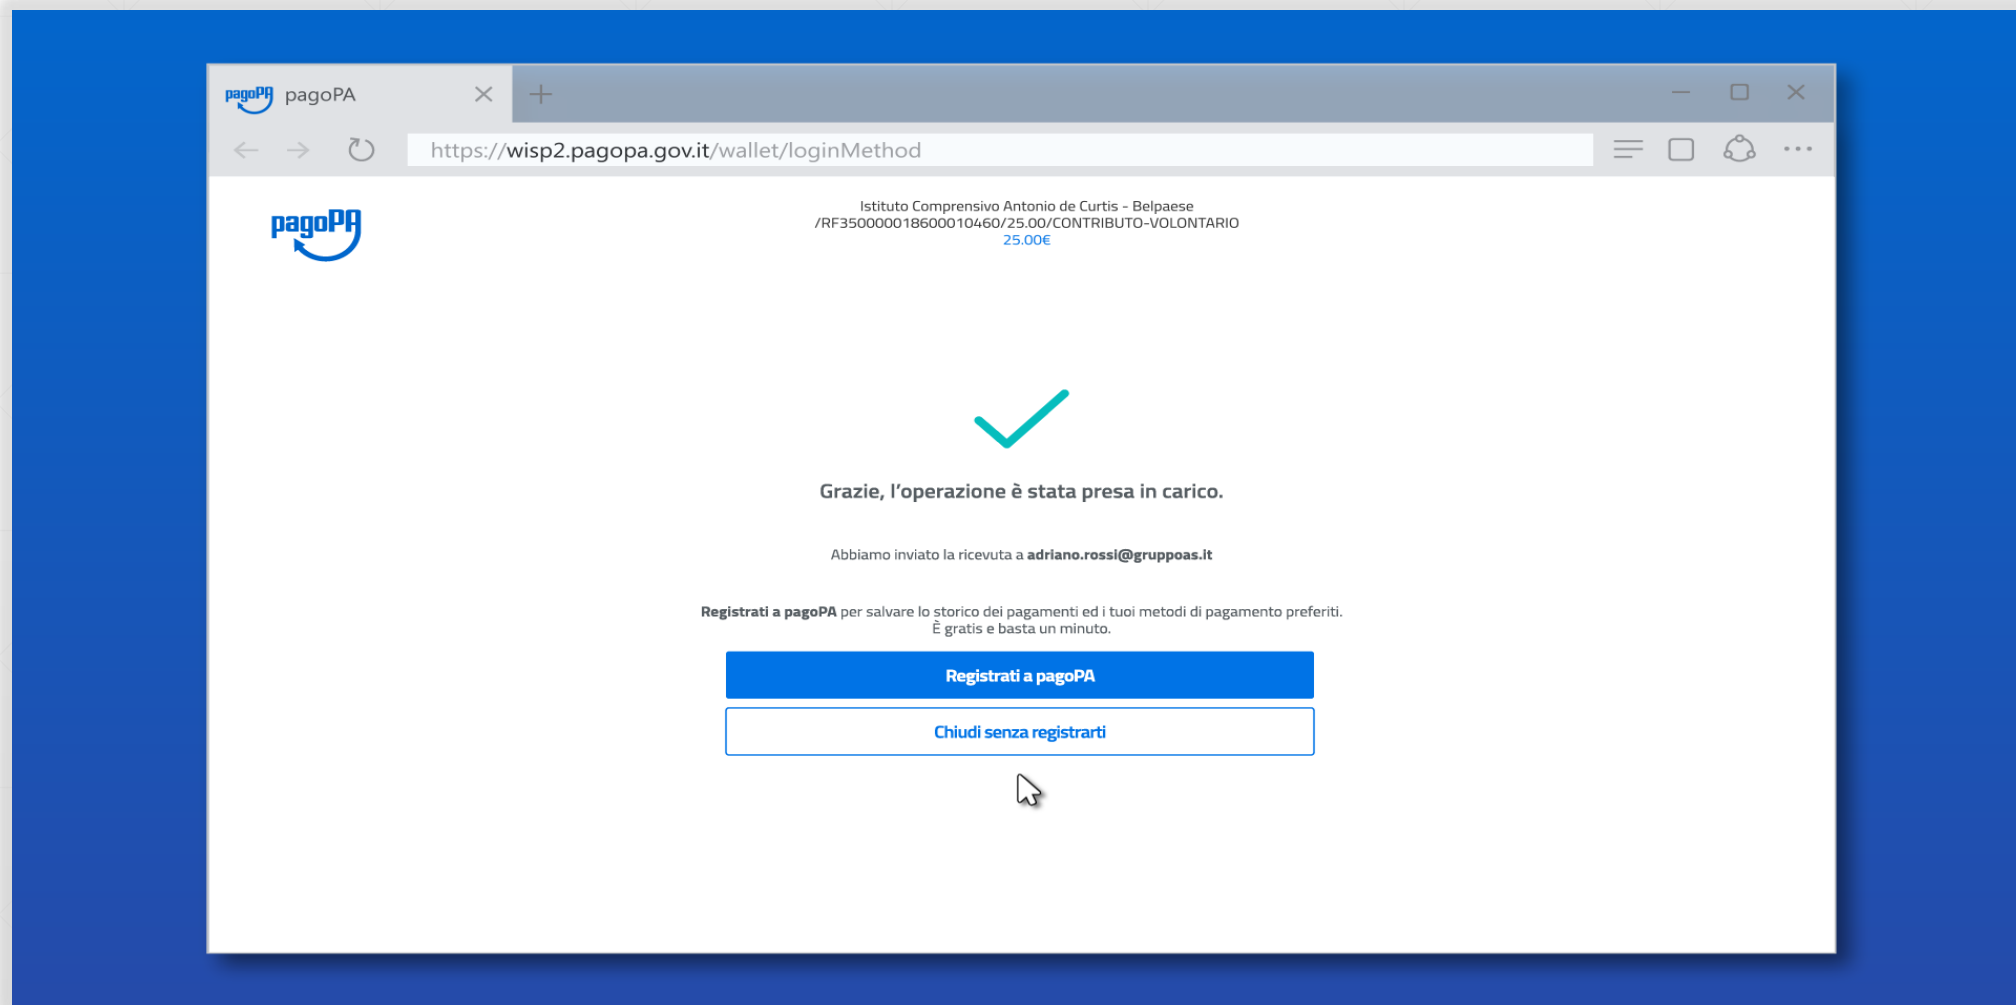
pagoPA pagoPA

https://wisp2.pagopa.gov.it/wallet/loginMethod

pagoPA

Istituto Comprensivo Antonio de Curtis - Belpaese
/RF35000001860001046O/25.00/CONTRIBUTO-VOLONTARIO
25.00€

Grazie, l'operazione è stata presa in carico.

Abbiamo inviato la ricevuta a adriano.rossi@gruppoas.it

Registrati a pagoPA per salvare lo storico dei pagamenti ed i tuoi metodi di pagamento preferiti.
È gratis e basta un minuto.

Registrati a pagoPA

Chiudi senza registrarti